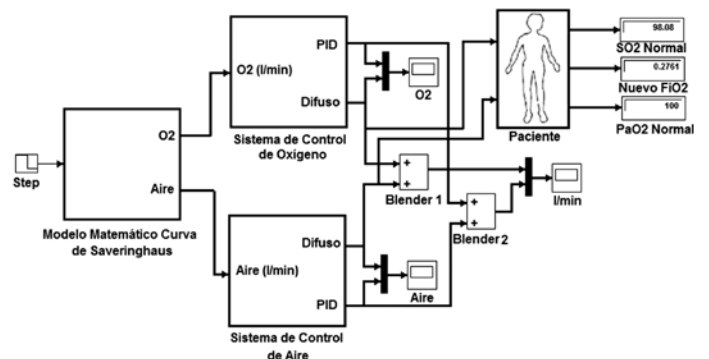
Step

O2

Aire

Modelo Matemático Curva de Saveringhaus

O2 (l/min)

PID

Difuso

Sistema de Control de Oxigeno

O2

Aire (l/min)

Difuso

PID

Sistema de Control de Aire

Aire

+
+
Blender 1

+
+
Blender 2

l/min

Paciente

98.08
SO2 Normal

0.2761
Nuevo FiO2

100
PaO2 Normal